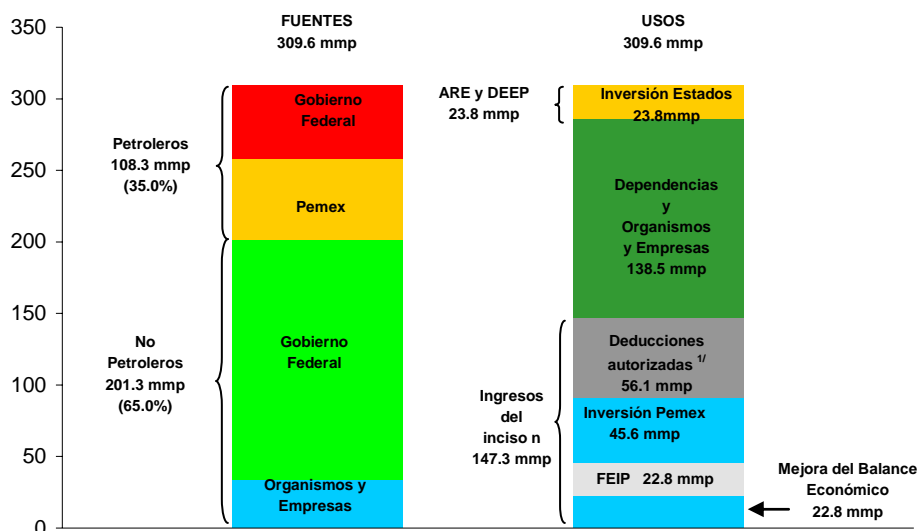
350
300
250
200
150
100
50
0

FUENTES
309.6 mmp

Petroleros
108.3 mmp
(35.0%)

Gobierno Federal

Pemex

No Petroleros
201.3 mmp
(65.0%)

Gobierno Federal

Organismos y Empresas

USOS
309.6 mmp

ARE y DEEP
23.8 mmp

Inversión Estados
23.8mmp

Dependencias y Organismos y Empresas
138.5 mmp

Ingresos del inciso n
147.3 mmp

Deducciones autorizadas $^{1/}$
56.1 mmp

Inversión Pemex
45.6 mmp

FEIP 22.8 mmp

Mejora del Balance Económico
22.8 mmp